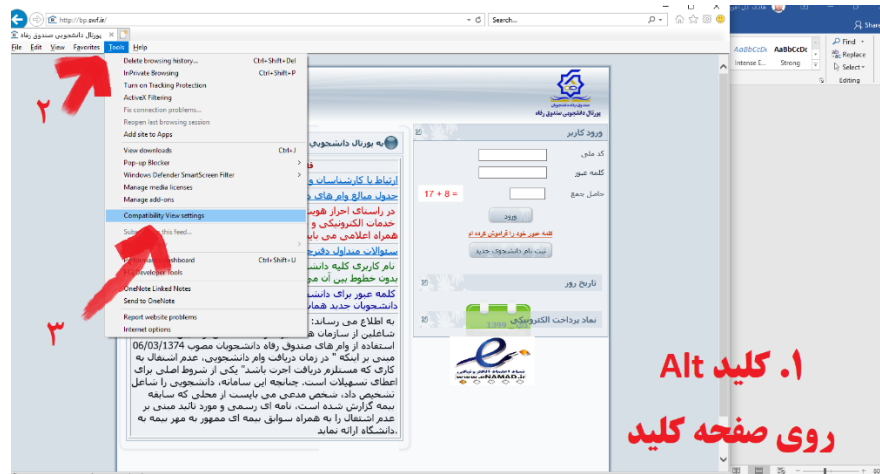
http://bp.swf.ir/
Search...
پورتال دانشجویی صندوق رفاه
File Edit View Favorites Tools Help
Delete browsing history... Ctrl+Shift+Del
InPrivate Browsing Ctrl+Shift+P
Turn on Tracking Protection
ActiveX Filtering
Fix connection problems...
Reopen last browsing session
Add site to Apps
View downloads Ctrl+J
Pop-up Blocker
Windows Defender SmartScreen Filter
Manage media licenses
Manage add-ons
Compatibility View settings
Subscribe to this feed...
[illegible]
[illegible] dashboard Ctrl+Shift+U
F12 Developer Tools
OneNote Linked Notes
Send to OneNote
Report website problems
Internet options
۲
۳
AaBbCcDc AaBbCcDc
Intense E... Strong
Find
Replace
Select
Editing
Share
پورتال دانشجویی صندوق رفاه
به پورتال دانشجوی
ارتباط با کارشناسان و
جدول مبالغ وام های د
در راستای احراز هویت
خدمات الکترونیکی و
همراه اعلامی می باید
سئوالات متداول دفترچه
نام کاربری کلیه دانش
بدون خطوط بین آن مو
کلمه عبور برای دانش
دانشجویان جدید همان
ورود کاربر
کد ملی
کلمه عبور
حاصل جمع
17 + 8 =
ورود
کلمه عبور خود را فراموش کرده اید
ثبت نام دانشجوی جدید
تاریخ روز
نماد پرداخت الکترونیکی
به اطلاع می رساند: شاغلین از سازمان ها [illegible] استفاده از وام های صندوق رفاه دانشجویان مصوب 06/03/1374 مبنی بر اینکه " در زمان دریافت وام دانشجویی، عدم اشتغال به کاری که مستلزم دریافت اجرت باشد" یکی از شروط اصلی برای اعطای تسهیلات است. چنانچه این سامانه، دانشجویی را شاغل تشخیص داد، شخص مدعی می بایست از محلی که سابقه بیمه گزارش شده است، نامه ای رسمی و مورد تائید مبنی بر عدم اشتغال را به همراه سوابق بیمه ای ممهور به مهر بیمه به دانشگاه ارائه نماید.
eNAMAD.ir
۱. کلید Alt
روی صفحه کلید